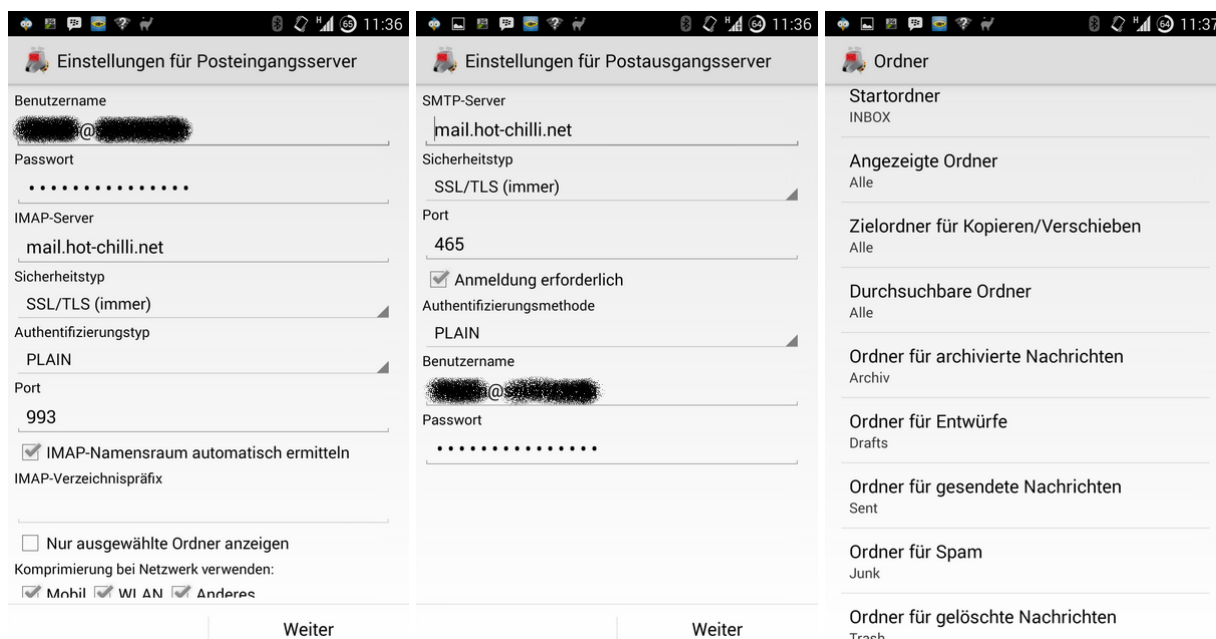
11:36

Einstellungen für Posteingangsserver

Benutzername

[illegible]@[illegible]

Passwort

•••••••••••••••

IMAP-Server

mail.hot-chilli.net

Sicherheitstyp

SSL/TLS (immer)

Authentifizierungstyp

PLAIN

Port

993

IMAP-Namensraum automatisch ermitteln

IMAP-Verzeichnispräfix

Nur ausgewählte Ordner anzeigen

Komprimierung bei Netzwerk verwenden:

Mobil WLAN Anderes

Weiter

11:36

Einstellungen für Postausgangsserver

SMTP-Server

mail.hot-chilli.net

Sicherheitstyp

SSL/TLS (immer)

Port

465

Anmeldung erforderlich

Authentifizierungsmethode

PLAIN

Benutzername

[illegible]@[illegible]

Passwort

•••••••••••••••

Weiter

11:37

Ordner

Startordner
INBOX

Angezeigte Ordner
Alle

Zielordner für Kopieren/Verschieben
Alle

Durchsuchbare Ordner
Alle

Ordner für archivierte Nachrichten
Archiv

Ordner für Entwürfe
Drafts

Ordner für gesendete Nachrichten
Sent

Ordner für Spam
Junk

Ordner für gelöschte Nachrichten
Trash